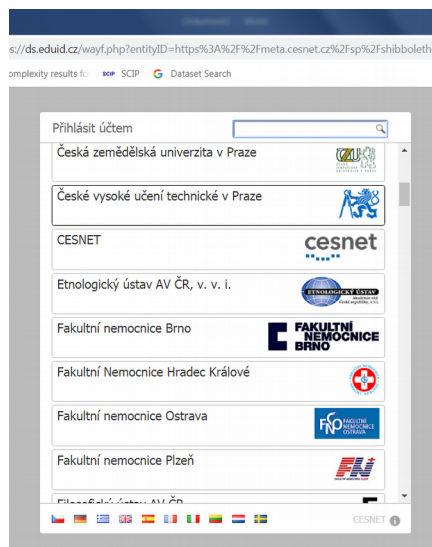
s://ds.eduid.cz/wayf.php?entityID=https%3A%2F%2Fmeta.cesnet.cz%2Fsp%2Fshibboleth

omplexity results fo SCIP SCIP G Dataset Search

Přihlásit účtem

Česká zemědělská univerzita v Praze

České vysoké učení technické v Praze

CESNET

cesnet

Etnologický ústav AV ČR, v. v. i.

ETNOLOGICKÝ ÚSTAV

Fakultní nemocnice Brno

FAKULTNÍ NEMOCNICE BRNO

Fakultní Nemocnice Hradec Králové

Fakultní nemocnice Ostrava

FAKULTNÍ NEMOCNICE OSTRAVA

Fakultní nemocnice Plzeň

Filozofický ústav AV ČR

CESNET